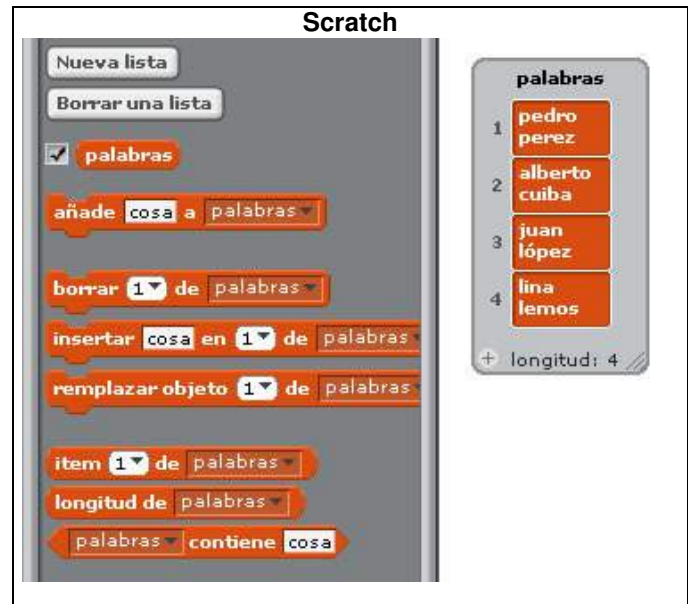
Scratch

Nueva lista

Borrar una lista

palabras

añade cosa a palabras

borrar 1 de palabras

insertar cosa en 1 de palabras

remplazar objeto 1 de palabras

item 1 de palabras

longitud de palabras

palabras contiene cosa

palabras

1 pedro perez

2 alberto cuiba

3 juan lópez

4 lina lemos

+ longitud: 4